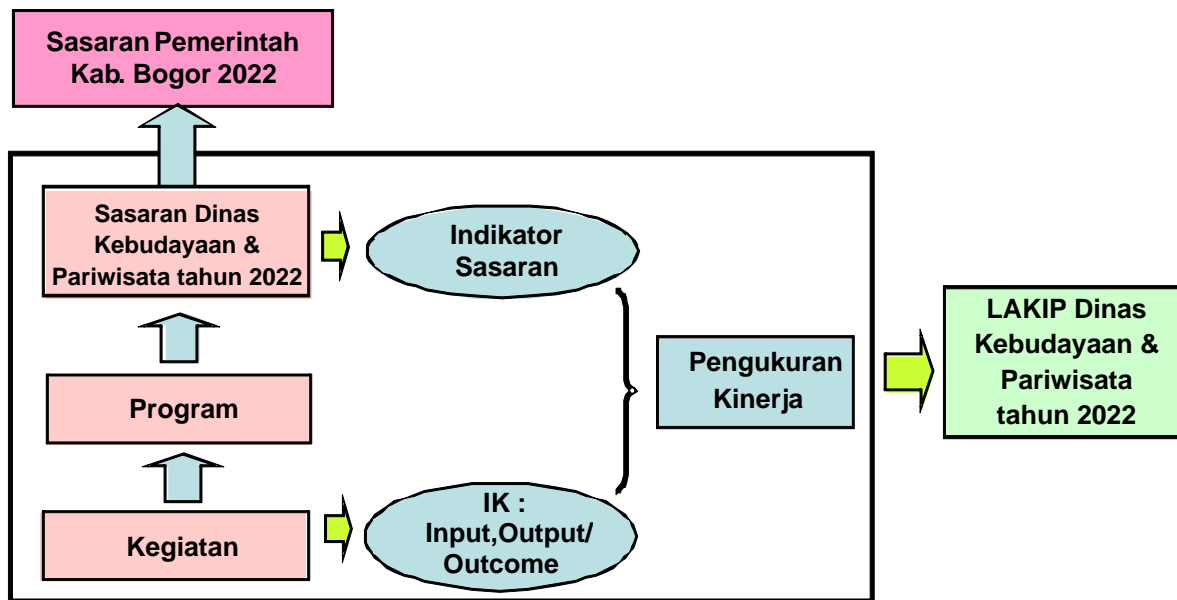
Sasaran Pemerintah Kab. Bogor 2022

Sasaran Dinas Kebudayaan & Pariwisata tahun 2022

Indikator Sasaran

Program

Pengukuran Kinerja

LAKIP Dinas Kebudayaan & Pariwisata tahun 2022

Kegiatan

IK : Input,Output/ Outcome